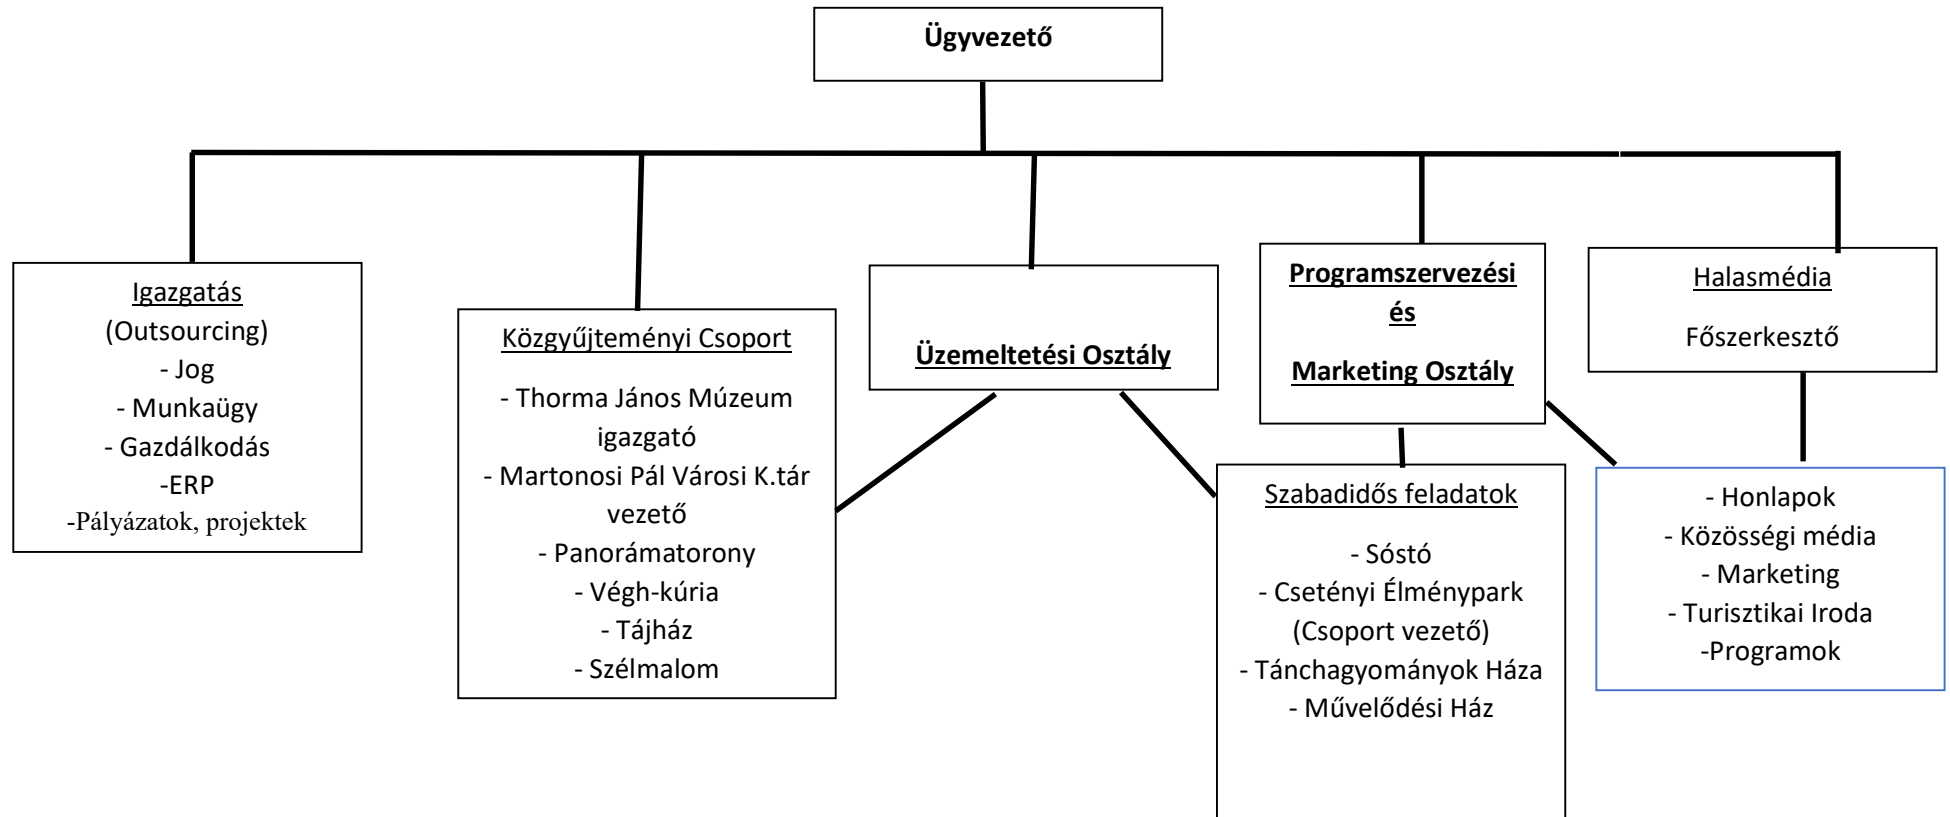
Ügyvezető

Igazgatás
(Outsourcing)
- Jog
- Munkaügy
- Gazdálkodás
-ERP
-Pályázatok, projektek

Közgyűjteményi Csoport

- Thorma János Múzeum igazgató
- Martonosi Pál Városi K.tár vezető
- Panorámatorony
- Végh-kúria
- Tájház
- Szélmalom

Üzemeltetési Osztály

Programszervezési és Marketing Osztály

Szabadidős feladatok

- Sóstó
- Csetényi Élménypark (Csoport vezető)
- Tánchagyományok Háza
- Művelődési Ház

Halasmédia

Főszerkesztő

- Honlapok
- Közösségi média
- Marketing
- Turisztikai Iroda
-Programok